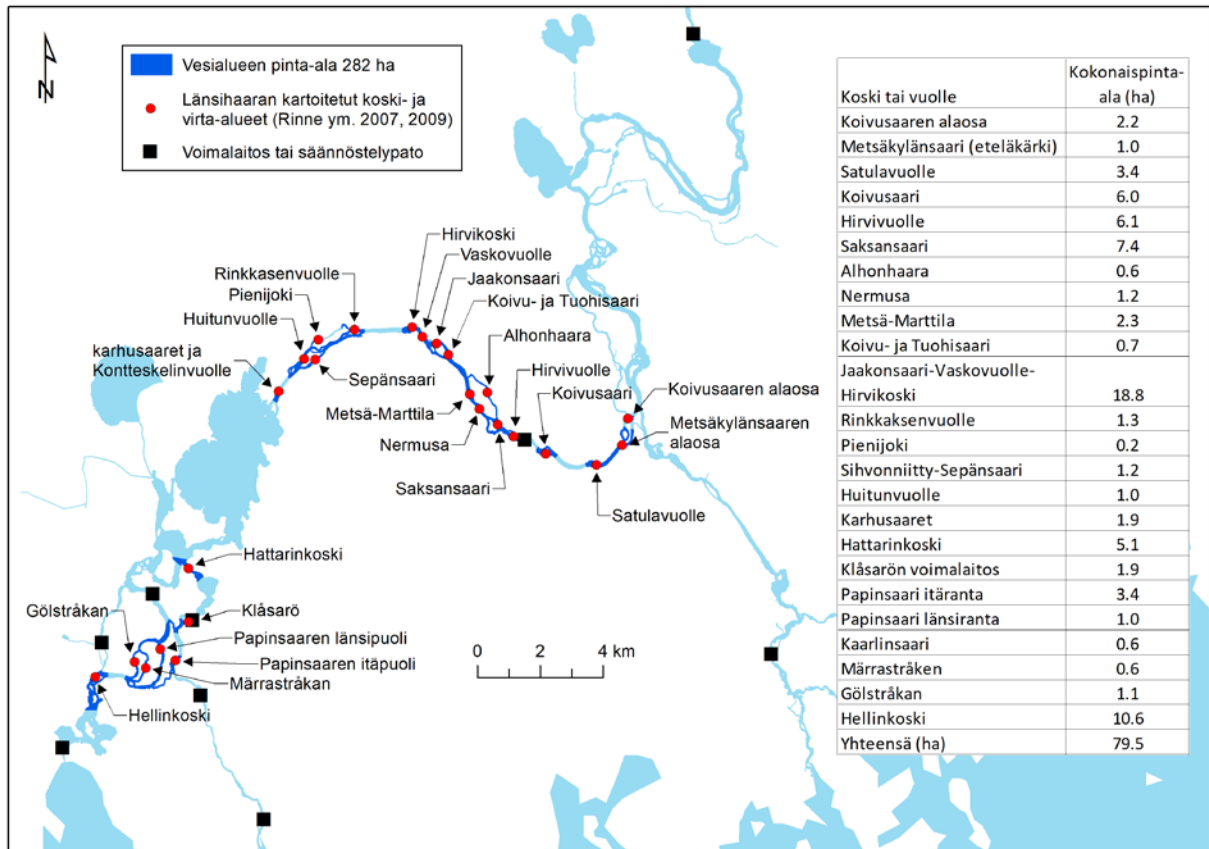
N

Vesialueen pinta-ala 282 ha
Länsihaaran kartoitetut koski- ja virta-alueet (Rinne ym. 2007, 2009)
Voimalaitos tai säännöstelypato

Hirvikoski
Vaskovuolle
Jaakonsaari
Koivu- ja Tuohisaari
Rinkkasenvuolle
Pienijoki
Huitunvuolle
karhusaaret ja Kontteskelinvuolle
Sepänsaari
Alhonhaara
Hirvivuolle
Koivusaari
Koivusaaren alaosa
Metsäkylänsaaren alaosa
Metsä-Marttila
Nermusa
Saksansaari
Satulavuolle
Hattarinkoski
Gölstråkan
Klåsarö
Papinsaaren länsipuoli
Papinsaaren itäpuoli
Märrastråkan
Hellinkoski

0 2 4 km

| Koski tai vuolle | Kokonaispinta-ala (ha) |
|---|---|
| Koivusaaren alaosa | 2.2 |
| Metsäkylänsaari (eteläkärki) | 1.0 |
| Satulavuolle | 3.4 |
| Koivusaari | 6.0 |
| Hirvivuolle | 6.1 |
| Saksansaari | 7.4 |
| Alhonhaara | 0.6 |
| Nermusa | 1.2 |
| Metsä-Marttila | 2.3 |
| Koivu- ja Tuohisaari | 0.7 |
| Jaakonsaari-Vaskovuolle-Hirvikoski | 18.8 |
| Rinkkaksenvuolle | 1.3 |
| Pienijoki | 0.2 |
| Sihvonniitty-Sepänsaari | 1.2 |
| Huitunvuolle | 1.0 |
| Karhusaaret | 1.9 |
| Hattarinkoski | 5.1 |
| Klåsarön voimalaitos | 1.9 |
| Papinsaari itäranta | 3.4 |
| Papinsaari länsiranta | 1.0 |
| Kaarlinsaari | 0.6 |
| Märrastråken | 0.6 |
| Gölstråkan | 1.1 |
| Hellinkoski | 10.6 |
| Yhteensä (ha) | 79.5 |